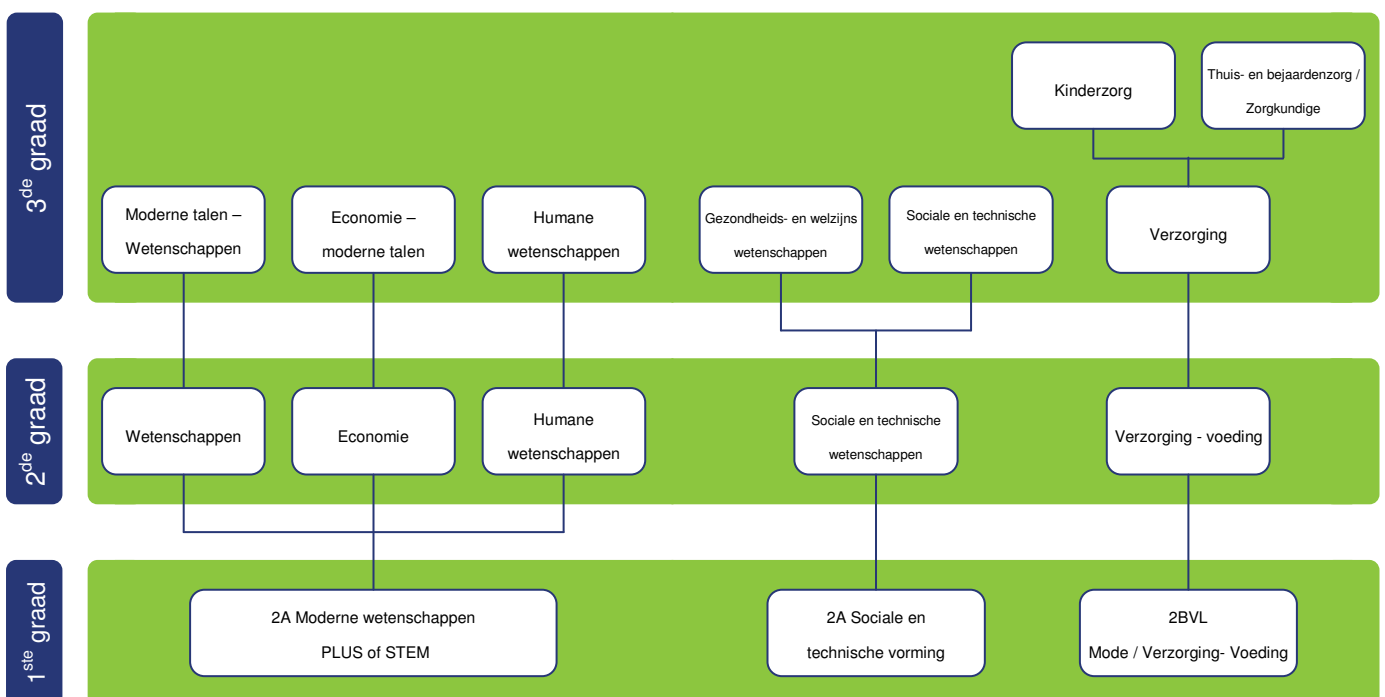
3$^{de}$ graad

Kinderzorg

Thuis- en bejaardenzorg / Zorgkundige

Moderne talen – Wetenschappen

Economie – moderne talen

Humane wetenschappen

Gezondheids- en welzijns wetenschappen

Sociale en technische wetenschappen

Verzorging

2$^{de}$ graad

Wetenschappen

Economie

Humane wetenschappen

Sociale en technische wetenschappen

Verzorging - voeding

1$^{ste}$ graad

2A Moderne wetenschappen PLUS of STEM

2A Sociale en technische vorming

2BVL
Mode / Verzorging- Voeding